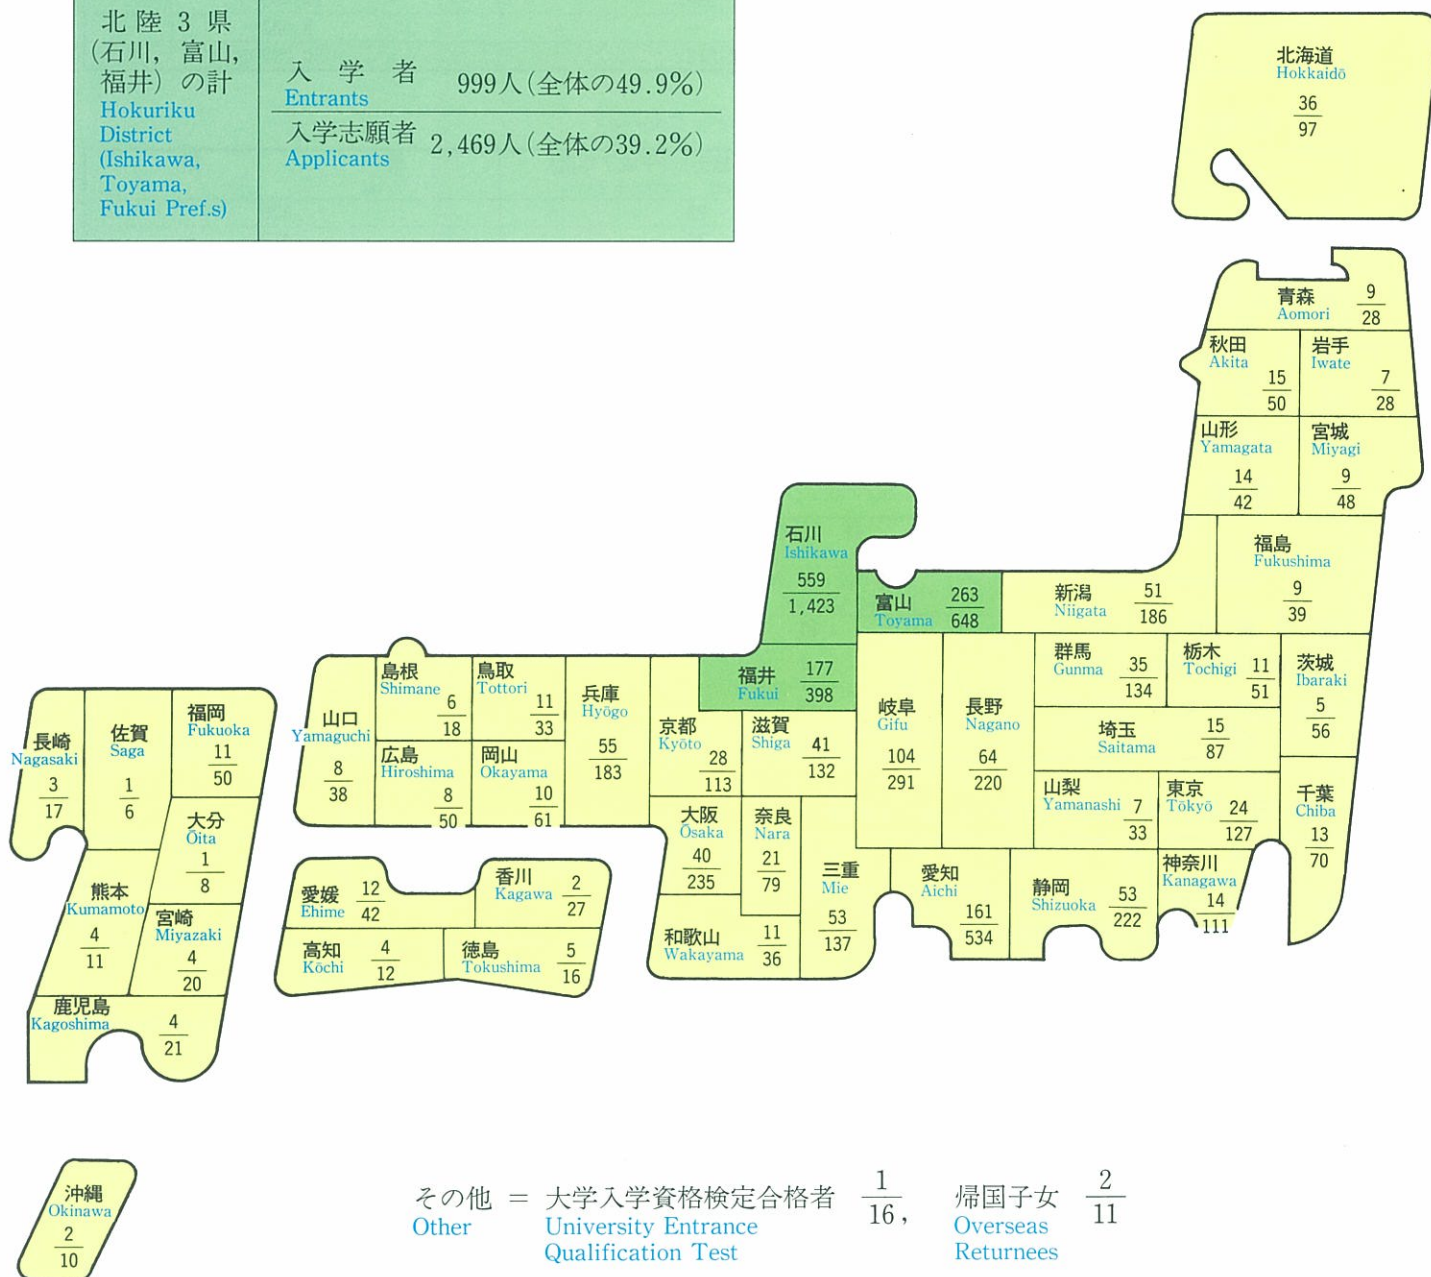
| 北陸3県（石川，富山，福井）の計 Hokuriku District (Ishikawa, Toyama, Fukui Pref.s) | 入学者 Entrants 999人（全体の49.9%） |
|---|---|
| | 入学志願者 Applicants 2,469人（全体の39.2%） |

北海道 Hokkaidō $\frac{36}{97}$

青森 Aomori $\frac{9}{28}$

秋田 Akita $\frac{15}{50}$

岩手 Iwate $\frac{7}{28}$

山形 Yamagata $\frac{14}{42}$

宮城 Miyagi $\frac{9}{48}$

福島 Fukushima $\frac{9}{39}$

石川 Ishikawa $\frac{559}{1,423}$

富山 Toyama $\frac{263}{648}$

新潟 Niigata $\frac{51}{186}$

群馬 Gunma $\frac{35}{134}$

栃木 Tochigi $\frac{11}{51}$

茨城 Ibaraki $\frac{5}{56}$

島根 Shimane $\frac{6}{18}$

鳥取 Tottori $\frac{11}{33}$

兵庫 Hyōgo $\frac{55}{183}$

福井 Fukui $\frac{177}{398}$

岐阜 Gifu $\frac{104}{291}$

長野 Nagano $\frac{64}{220}$

埼玉 Saitama $\frac{15}{87}$

山口 Yamaguchi $\frac{8}{38}$

広島 Hiroshima $\frac{8}{50}$

岡山 Okayama $\frac{10}{61}$

京都 Kyōto $\frac{28}{113}$

滋賀 Shiga $\frac{41}{132}$

山梨 Yamanashi $\frac{7}{33}$

東京 Tōkyō $\frac{24}{127}$

千葉 Chiba $\frac{13}{70}$

長崎 Nagasaki $\frac{3}{17}$

佐賀 Saga $\frac{1}{6}$

福岡 Fukuoka $\frac{11}{50}$

大分 Ōita $\frac{1}{8}$

大阪 Ōsaka $\frac{40}{235}$

奈良 Nara $\frac{21}{79}$

三重 Mie $\frac{53}{137}$

愛知 Aichi $\frac{161}{534}$

静岡 Shizuoka $\frac{53}{222}$

神奈川 Kanagawa $\frac{14}{111}$

熊本 Kumamoto $\frac{4}{11}$

宮崎 Miyazaki $\frac{4}{20}$

愛媛 Ehime $\frac{12}{42}$

香川 Kagawa $\frac{2}{27}$

高知 Kōchi $\frac{4}{12}$

徳島 Tokushima $\frac{5}{16}$

和歌山 Wakayama $\frac{11}{36}$

鹿児島 Kagoshima $\frac{4}{21}$

沖縄 Okinawa $\frac{2}{10}$

その他 Other ＝ 大学入学資格検定合格者 University Entrance Qualification Test $\frac{1}{16}$，帰国子女 Overseas Returnees $\frac{2}{11}$